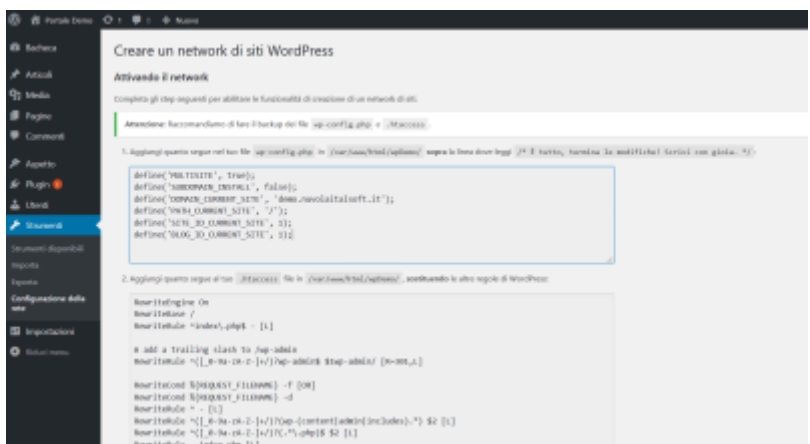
Portale Demo 1 0 + Nuovo

Bacheca
Articoli
Media
Pagine
Commenti
Aspetto
Plugin
Utenti
Strumenti
Strumenti disponibili
Importa
Esporta
Configurazione della rete
Impostazioni
Riduci menu

Creare un network di siti WordPress

Attivando il network

Completa gli step seguenti per abilitare le funzionalità di creazione di un network di siti.

Attenzione: Raccomandiamo di fare il backup dei file wp-config.php e .htaccess

1. Aggiungi quanto segue nel tuo file wp-config.php in /var/www/html/wpdemo/ sopra la linea dove leggi /* È tutto, termina le modifiche! Buon blogging. */:

define('MULTISITE', true);
define('SUBDOMAIN_INSTALL', false);
define('DOMAIN_CURRENT_SITE', 'demo.navolaitalsoft.it');
define('PATH_CURRENT_SITE', '/');
define('SITE_ID_CURRENT_SITE', 1);
define('BLOG_ID_CURRENT_SITE', 1);

2. Aggiungi quanto segue al tuo .htaccess file in /var/www/html/wpdemo/, sostituendo le altre regole di WordPress:

RewriteEngine On
RewriteBase /
RewriteRule ^index\.php$ - [L]

# add a trailing slash to /wp-admin
RewriteRule ^([_0-9a-zA-Z-]+/)?wp-admin$ $1wp-admin/ [R=301,L]

RewriteCond %{REQUEST_FILENAME} -f [OR]
RewriteCond %{REQUEST_FILENAME} -d
RewriteRule ^ - [L]
RewriteRule ^([_0-9a-zA-Z-]+/)?(wp-(content|admin|includes).*) $2 [L]
RewriteRule ^([_0-9a-zA-Z-]+/)?(.*\.php)$ $2 [L]
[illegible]